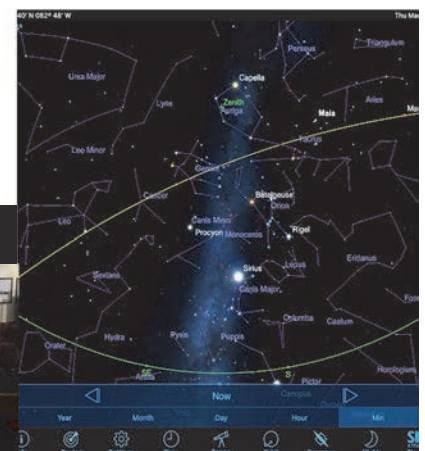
40° N 082° 48' W

Thu Ma

Perseus

Triangulum

Ursa Major

Capella

Lynx

Zenith

Auriga

Aries

Maia

Ma

Leo Minor

Taurus

Gemini

Cancer

Betelgeuse

Orion

Leo

Canis Minor

Procyon

Monoceros

Rigel

Sextans

Lepus

Eridanus

Sirius

Canis Major

Forn

Hydra

Pyxis

Puppis

Columba

Caelum

Crater

Horologium

SE

Antlia

S

Pictor

Canopus

Now

Year

Month

Day

Hour

Min

SE